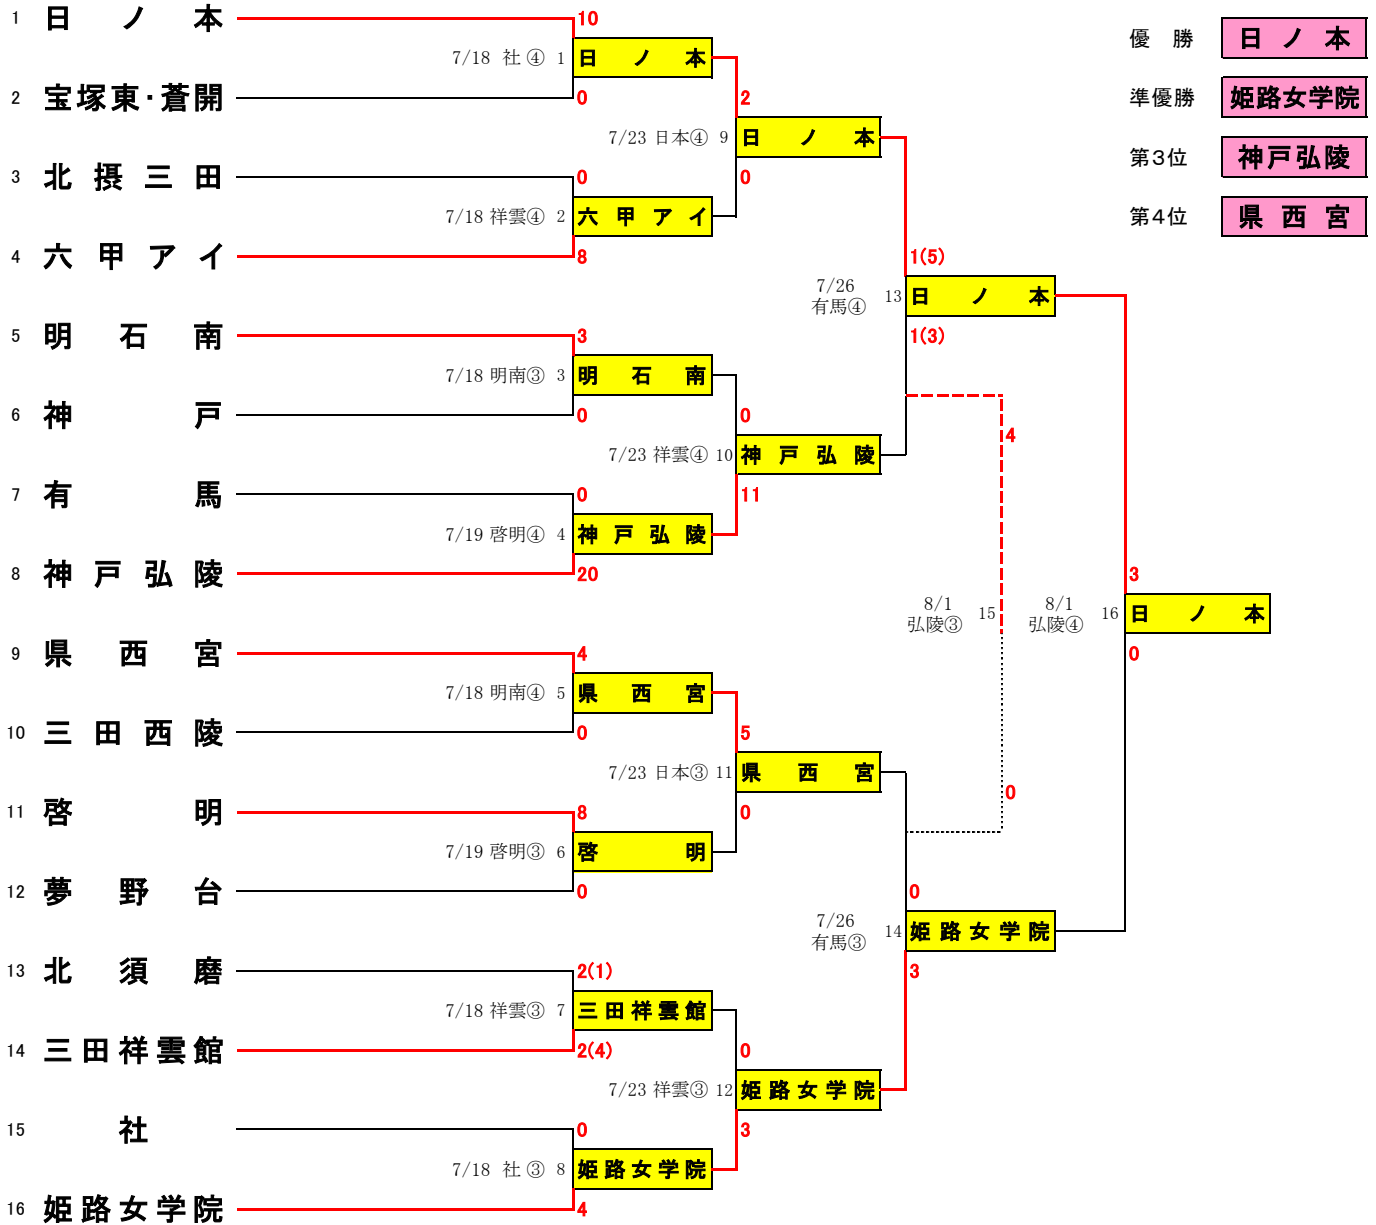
1 日ノ本
2 宝塚東·蒼開
3 北摂三田
4 六甲アイ
5 明石南
6 神戸
7 有馬
8 神戸弘陵
9 県西宮
10 三田西陵
11 啓明
12 夢野台
13 北須磨
14 三田祥雲館
15 社
16 姫路女学院

10
7/18 社④ 1 日ノ本
0
0
7/18 祥雲④ 2 六甲アイ
8
3
7/18 明南③ 3 明石南
0
0
7/19 啓明④ 4 神戸弘陵
20
4
7/18 明南④ 5 県西宮
0
8
7/19 啓明③ 6 啓明
0
2(1)
7/18 祥雲③ 7 三田祥雲館
2(4)
0
7/18 社③ 8 姫路女学院
4

2
7/23 日本④ 9 日ノ本
0
0
7/23 祥雲④ 10 神戸弘陵
11
5
7/23 日本③ 11 県西宮
0
0
7/23 祥雲③ 12 姫路女学院
3

1(5)
7/26 有馬④ 13 日ノ本
1(3)
0
7/26 有馬③ 14 姫路女学院
3

4
8/1 弘陵③ 15
0

3
8/1 弘陵④ 16 日ノ本
0

優勝 日ノ本
準優勝 姫路女学院
第3位 神戸弘陵
第4位 県西宮